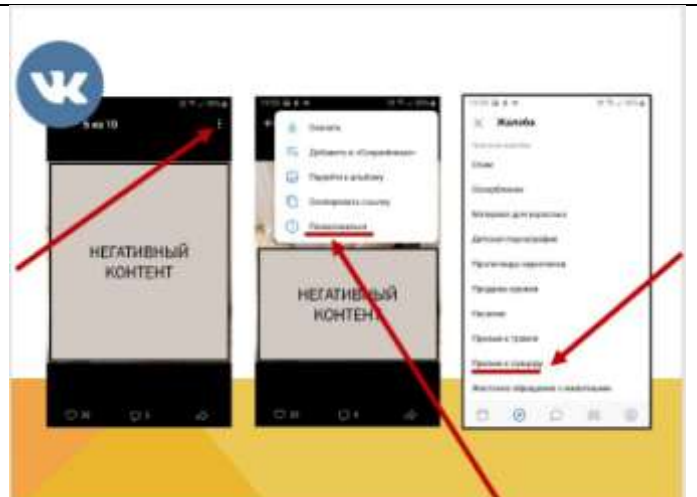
5 из 10

НЕГАТИВНЫЙ КОНТЕНТ

Скачать
Добавить в «Сохранённые»
Перейти к альбому
Скопировать ссылку
Пожаловаться

НЕГАТИВНЫЙ КОНТЕНТ

Жалоба

Спам
Оскорбление
Материал для взрослых
Детская порнография
Пропаганда наркотиков
Продажа оружия
Насилие
Призыв к травле
Призыв к суициду
Жестокое обращение с животными